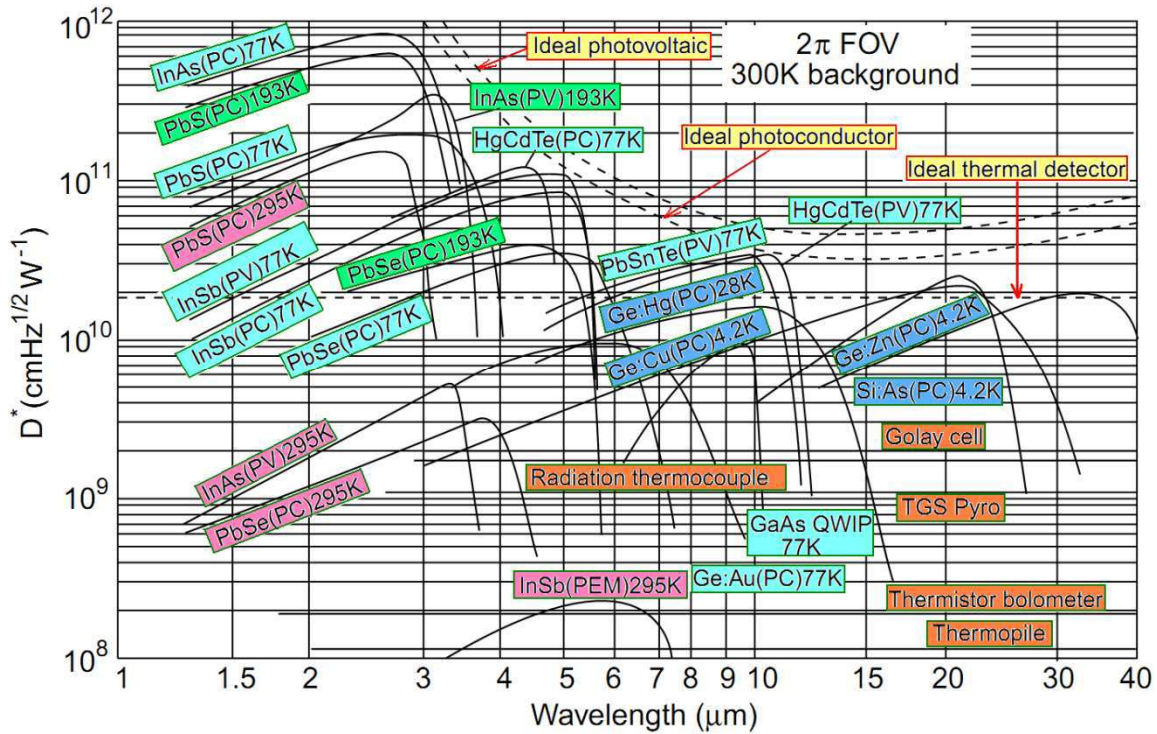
$10^{12}$
$10^{11}$
$10^{10}$
$10^{9}$
$10^{8}$

$D^{*}$ (cmHz$^{1/2}$ W$^{-1}$)

Ideal photovoltaic

$2\pi$ FOV
300K background

InAs(PC)77K
PbS(PC)193K
InAs(PV)193K
HgCdTe(PC)77K
Ideal photoconductor
PbS(PC)77K
Ideal thermal detector
PbS(PC)295K
HgCdTe(PV)77K
InSb(PV)77K
PbSe(PC)193K
PbSnTe(PV)77K
Ge:Hg(PC)28K
InSb(PC)77K
PbSe(PC)77K
Ge:Cu(PC)4.2K
Ge:Zn(PC)4.2K
Si:As(PC)4.2K
Golay cell
InAs(PV)295K
Radiation thermocouple
PbSe(PC)295K
TGS Pyro
GaAs QWIP 77K
InSb(PEM)295K
Ge:Au(PC)77K
Thermistor bolometer
Thermopile

1 1.5 2 3 4 5 6 7 8 9 10 15 20 30 40
Wavelength ($\mu$m)